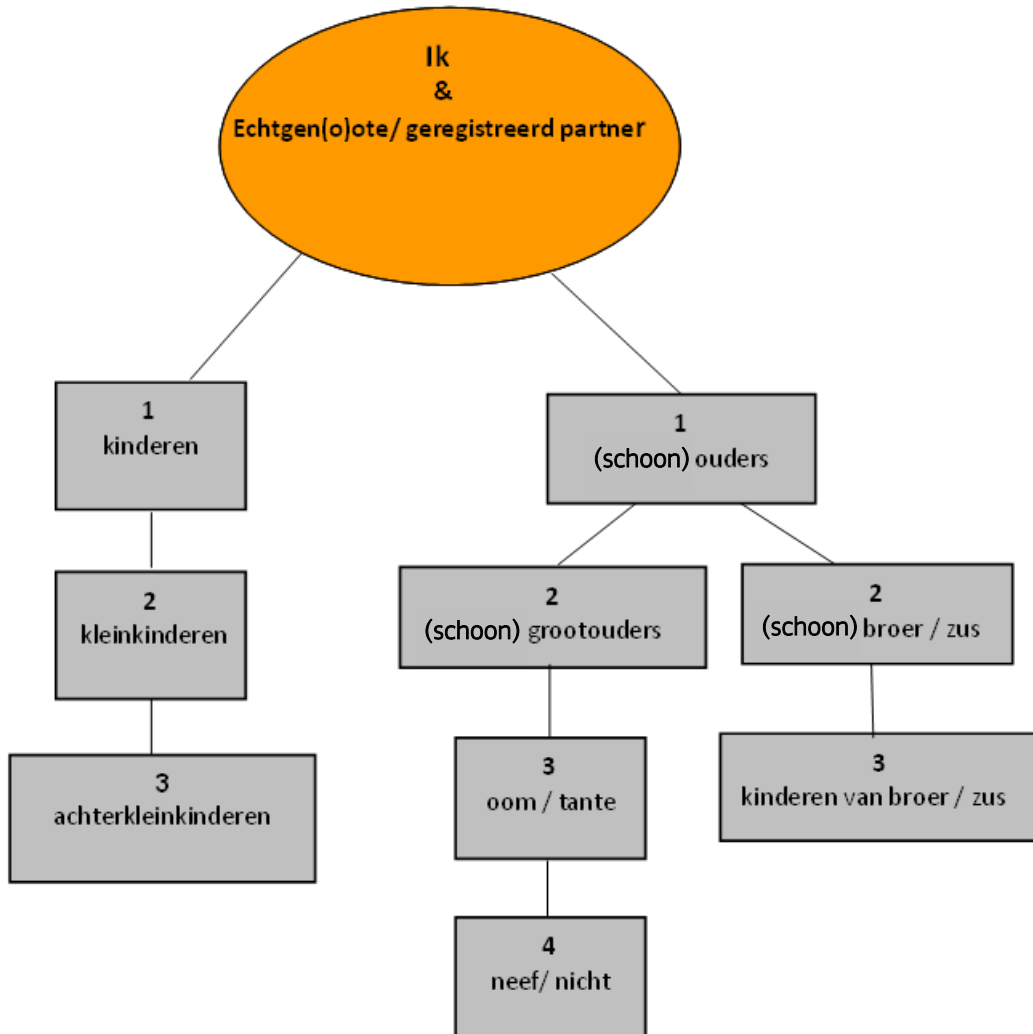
Ik
&
Echtgen(o)ote/ geregistreerd partner

1
kinderen

2
kleinkinderen

3
achterkleinkinderen

1
(schoon) ouders

2
(schoon) grootouders

3
oom / tante

4
neef/ nicht

2
(schoon) broer / zus

3
kinderen van broer / zus